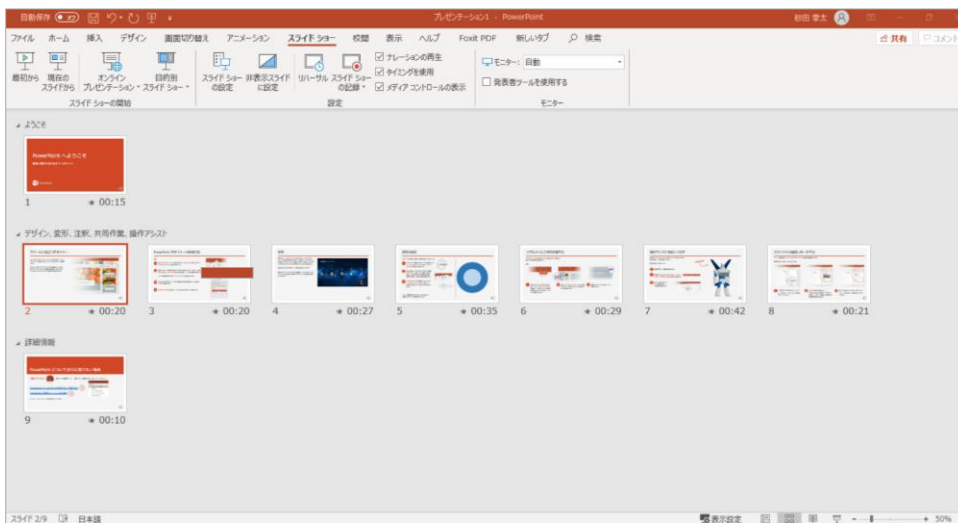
自動保存 オフ プレゼンテーション1 - PowerPoint 秋田 章太

ファイル ホーム 挿入 デザイン 画面切り替え アニメーション スライド ショー 校閲 表示 ヘルプ Foxit PDF 新しいタブ 検索 共有 コメント

最初から 現在のスライドから オンライン プレゼンテーション 目的別 スライド ショー
スライド ショーの開始

スライド ショーの設定 非表示スライドに設定 リハーサル スライド ショーの記録
ナレーションの再生
タイミングを使用
メディア コントロールの表示
設定

モニター: 自動
発表者ツールを使用する
モニター

ようこそ

PowerPoint へようこそ

1 00:15

デザイン、変形、注釈、共同作業、操作アシスト

2 00:20
3 00:20
4 00:27
5 00:35
6 00:29
7 00:42
8 00:21

詳細情報

PowerPoint についてさらに知りたい場合

9 00:10

スライド 2/9 日本語 表示設定 50%